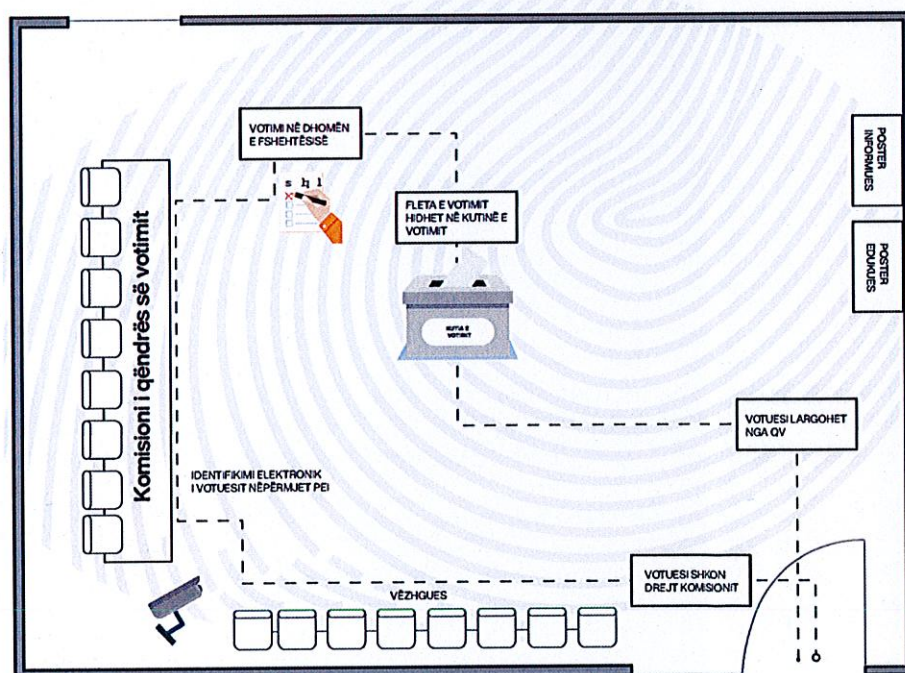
VOTIMI NË DHOMËN E FSHEHTËSISË

s h l

FLETA E VOTIMIT HIDHET NË KUTINË E VOTIMIT

KUTIA E VOTIMIT

POSTER INFORMUES

POSTER EDUKUES

Komisioni i qëndrës së votimit

VOTUESI LARGOHET NGA QV

IDENTIFIKIMI ELEKTRONIK I VOTUESIT NËPËRMJET PEI

VOTUESI SHKON DREJT KOMSIONIT

VËZHGUES